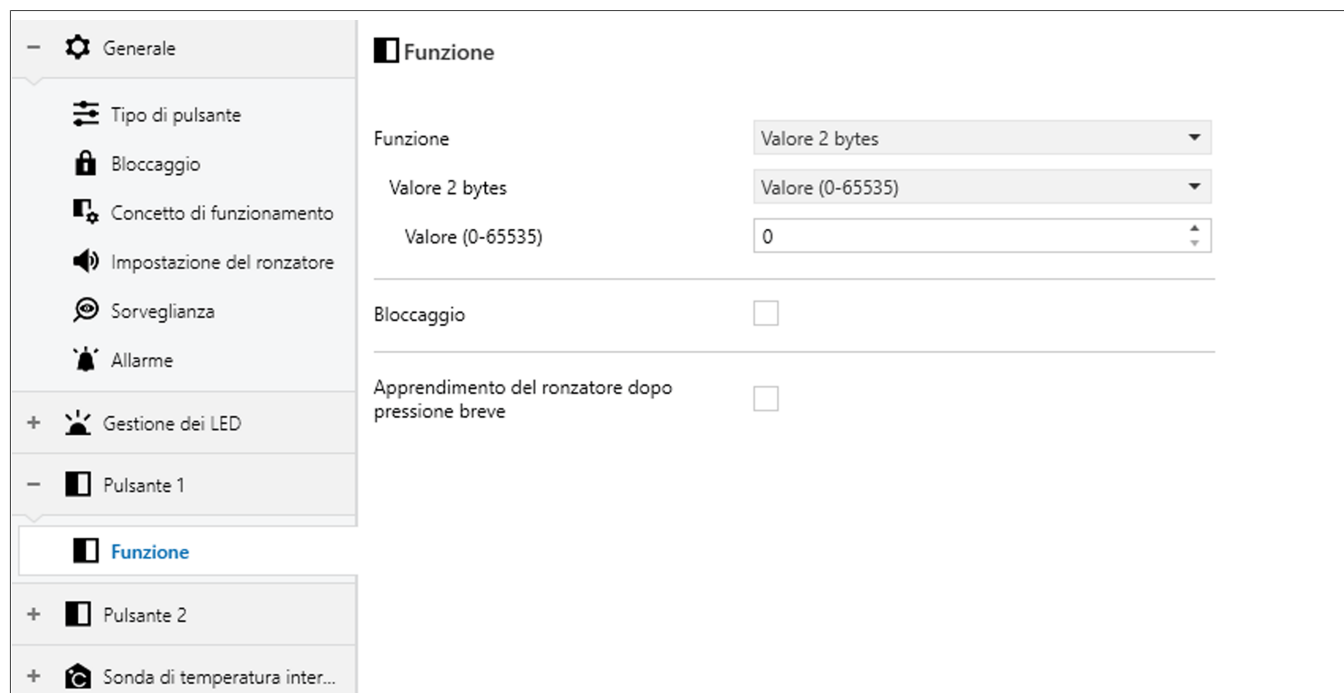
− Generale

Tipo di pulsante

Bloccaggio

Concetto di funzionamento

Impostazione del ronzatore

Sorveglianza

Allarme

+ Gestione dei LED

− Pulsante 1

Funzione

+ Pulsante 2

+ Sonda di temperatura inter...

Funzione

Funzione | Valore 2 bytes

Valore 2 bytes | Valore (0-65535)

Valore (0-65535) | 0

Bloccaggio

Apprendimento del ronzatore dopo pressione breve